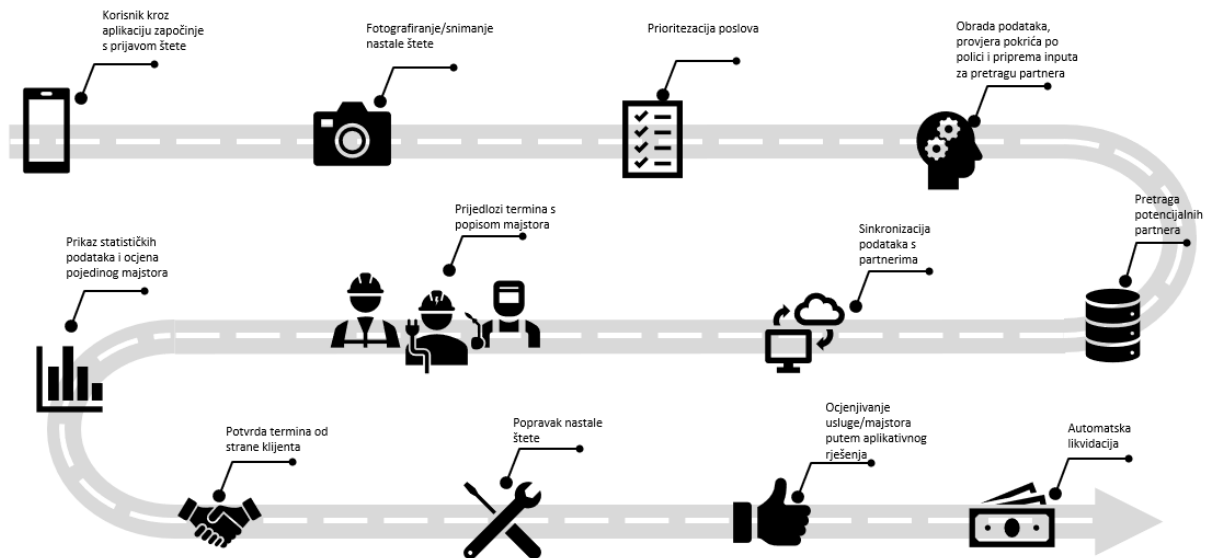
Korisnik kroz aplikaciju započinje s prijavom štete

Fotografiranje/snimanje nastale štete

Prioritezacija poslova

Obrada podataka, provjera pokrića po polici i priprema inputa za pretragu partnera

Pretraga potencijalnih partnera

Sinkronizacija podataka s partnerima

Prijedlozi termina s popisom majstora

Prikaz statističkih podataka i ocjena pojedinog majstora

Potvrda termina od strane klijenta

Popravak nastale štete

Ocjenjivanje usluge/majstora putem aplikativnog rješenja

Automatska likvidacija